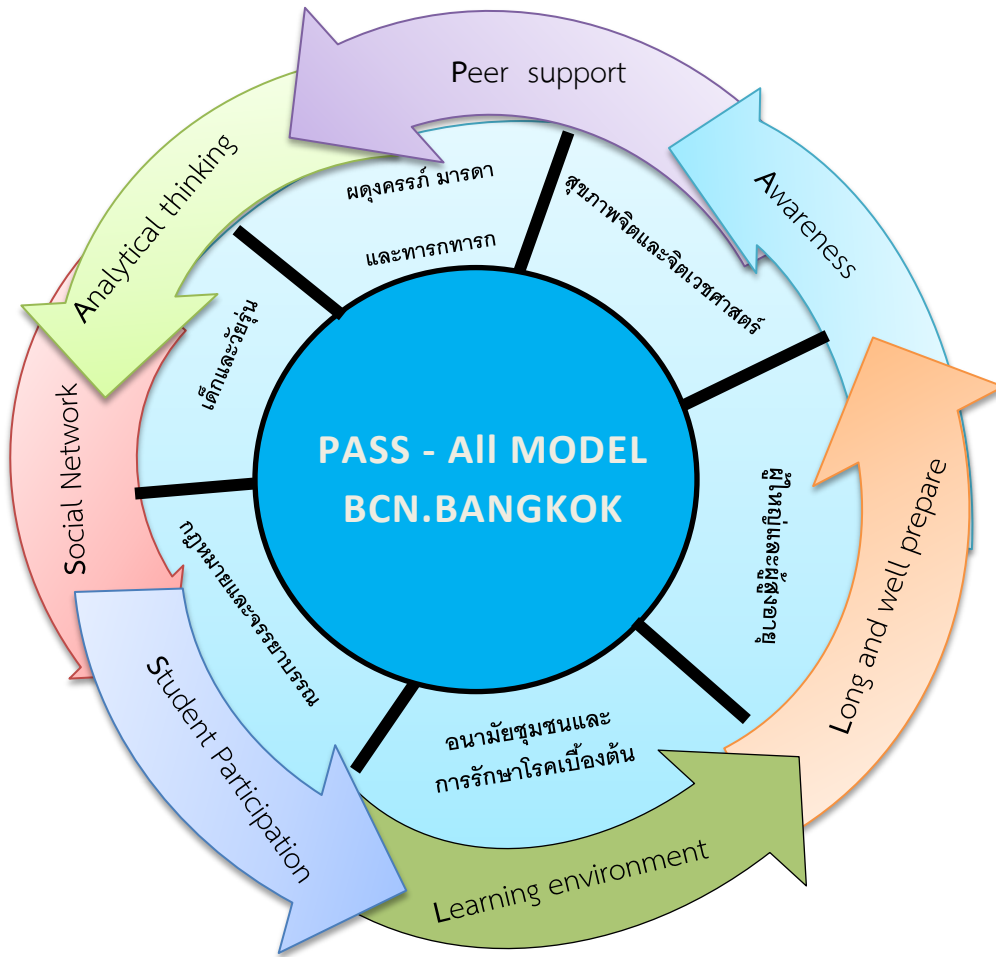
Peer support

Awareness

Long and well prepare

Learning environment

Student Participation

Social Network

Analytical thinking

ผดุงครรภ์ มารดา และทารกทารก

สุขภาพจิตและจิตเวชศาสตร์

ผู้ใหญ่และผู้สูงอายุ

อนามัยชุมชนและการรักษาโรคเบื้องต้น

กฎหมายและจรรยาบรรณ

เด็กและวัยรุ่น

PASS - All MODEL
BCN.BANGKOK